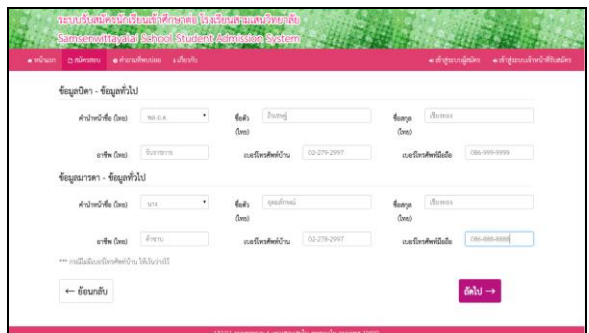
ระบบรับสมัครนักเรียนเข้าศึกษาต่อ โรงเรียนสามเสนวิทยาลัย
Samsenwittayalai School Student Admission System

หน้าแรก | สมัครสอบ | คำถามที่พบบ่อย | เกี่ยวกับ | เข้าสู่ระบบผู้สมัคร | เข้าสู่ระบบเจ้าหน้าที่รับสมัคร

ข้อมูลบิดา - ข้อมูลทั่วไป

คำนำหน้าชื่อ (ไทย) | พ.ต.อ. | ชื่อตัว (ไทย) | อินทนู | ชื่อสกุล (ไทย) | เขียนทอง

อาชีพ (ไทย) | รับราชการ | เบอร์โทรศัพท์บ้าน | 02-279-2997 | เบอร์โทรศัพท์มือถือ | 086-999-9999

ข้อมูลมารดา - ข้อมูลทั่วไป

คำนำหน้าชื่อ (ไทย) | นาง | ชื่อตัว (ไทย) | ดุดลลักษณ์ | ชื่อสกุล (ไทย) | เขียนทอง

อาชีพ (ไทย) | ค้าขาย | เบอร์โทรศัพท์บ้าน | 02-279-2997 | เบอร์โทรศัพท์มือถือ | 086-888-8888

*** กรณีไม่มีเบอร์โทรศัพท์บ้าน ให้เว้นว่างไว้

← ย้อนกลับ

ถัดไป →

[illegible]